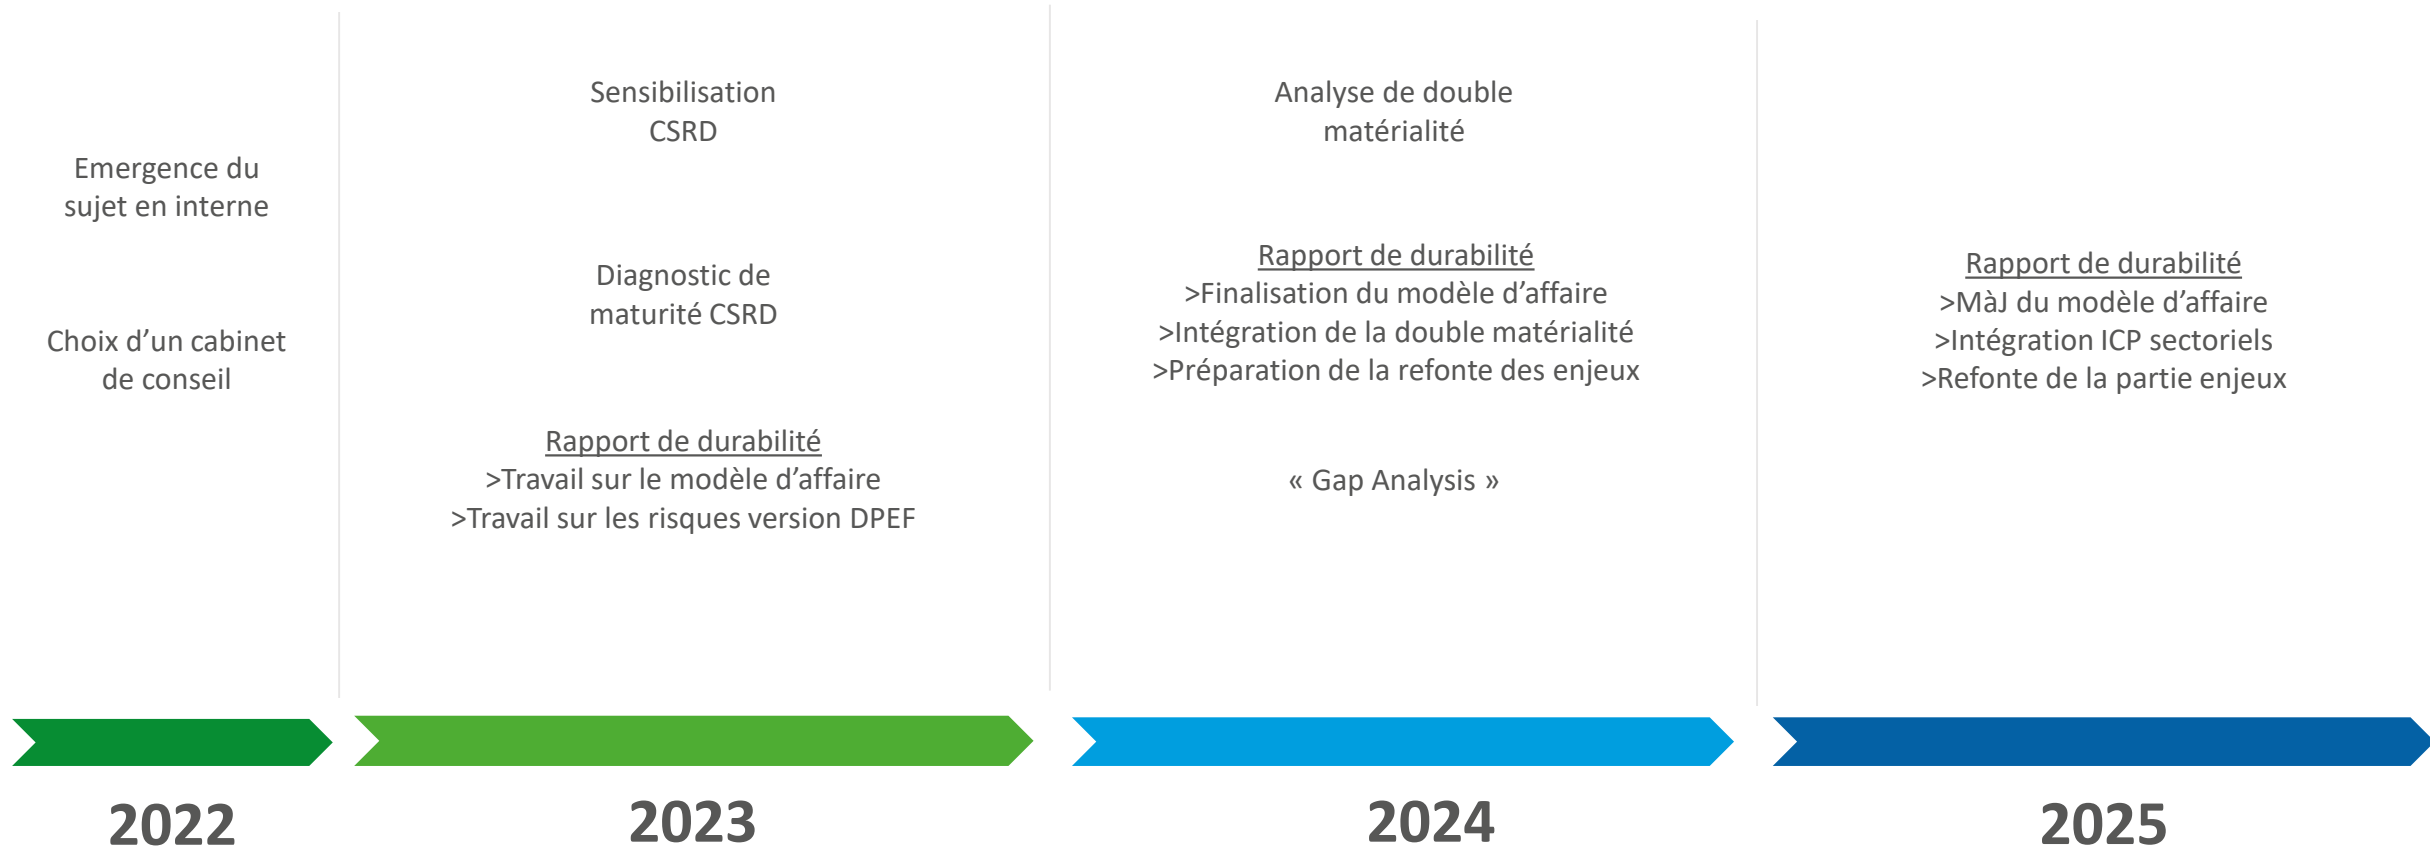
Emergence du sujet en interne

Choix d’un cabinet de conseil

Sensibilisation CSRD

Diagnostic de maturité CSRD

Rapport de durabilité
>Travail sur le modèle d’affaire
>Travail sur les risques version DPEF

Analyse de double matérialité

Rapport de durabilité
>Finalisation du modèle d’affaire
>Intégration de la double matérialité
>Préparation de la refonte des enjeux

« Gap Analysis »

Rapport de durabilité
>MàJ du modèle d’affaire
>Intégration ICP sectoriels
>Refonte de la partie enjeux

2022

2023

2024

2025